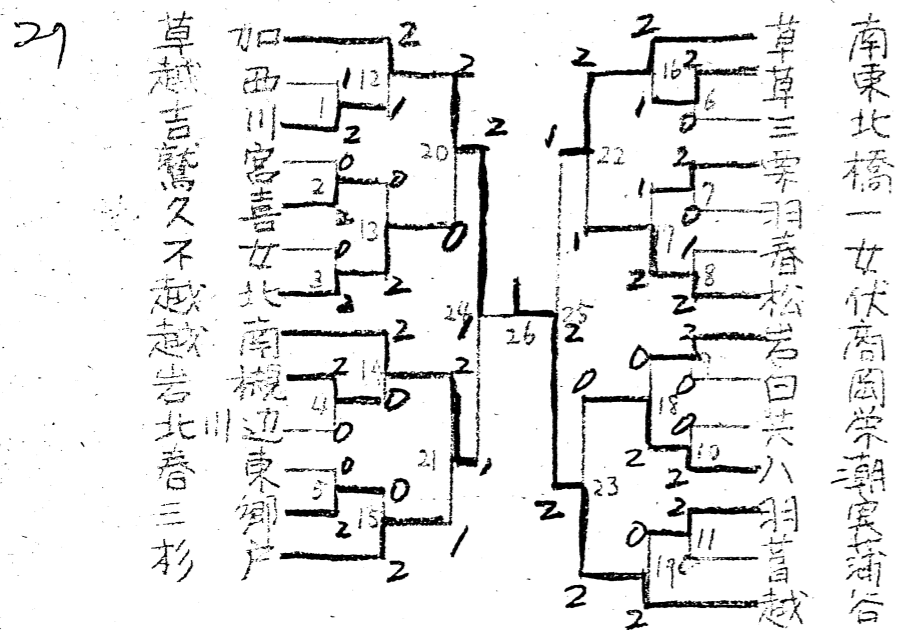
27

草越吉鷲久不越越岩北春三杉

加西川宮喜女北南槻川辺東鴻戸

南東北橋一女伏商岡栄潮寅浦谷

草草三栗羽春松岩日共八羽昌越

1
2
3
4
5
6
7
8
10
11
12
13
14
15
16
17
18
19
20
21
22
23
24
25
26

2 2 1 2 0 0 2 0 2 2 2 2 0 2 0 0 2 2 0 2 2 1 1 2 1

2 2 1 0 1 2 1 0 1 2 2 0 2 0 0 0 2 2 2 0 2 2 2 1 1